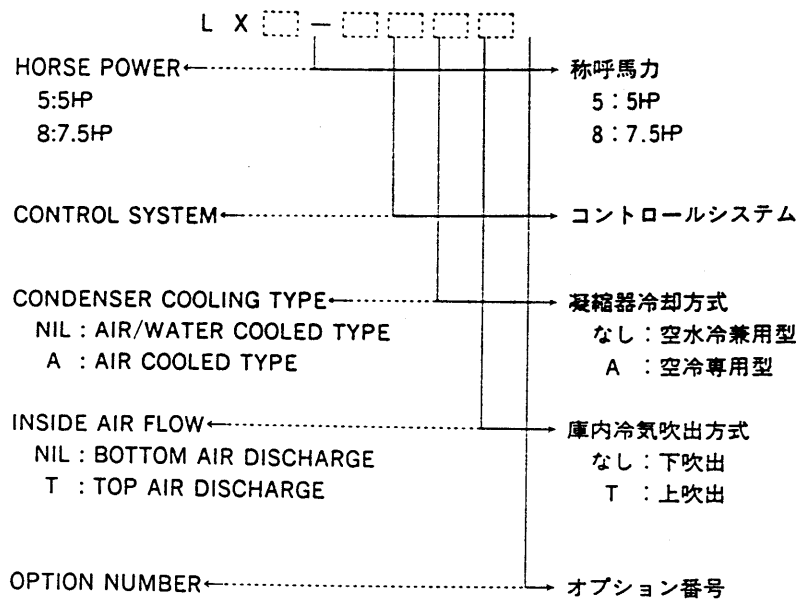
L X [ ] – [ ] [ ] [ ] [ ]

HORSE POWER
5:5HP
8:7.5HP

称呼馬力
5 : 5HP
8 : 7.5HP

CONTROL SYSTEM

コントロールシステム

CONDENSER COOLING TYPE
NIL : AIR/WATER COOLED TYPE
A : AIR COOLED TYPE

凝縮器冷却方式
なし：空水冷兼用型
A ：空冷専用型

INSIDE AIR FLOW
NIL : BOTTOM AIR DISCHARGE
T : TOP AIR DISCHARGE

庫内冷気吹出方式
なし：下吹出
T ：上吹出

OPTION NUMBER

オプション番号